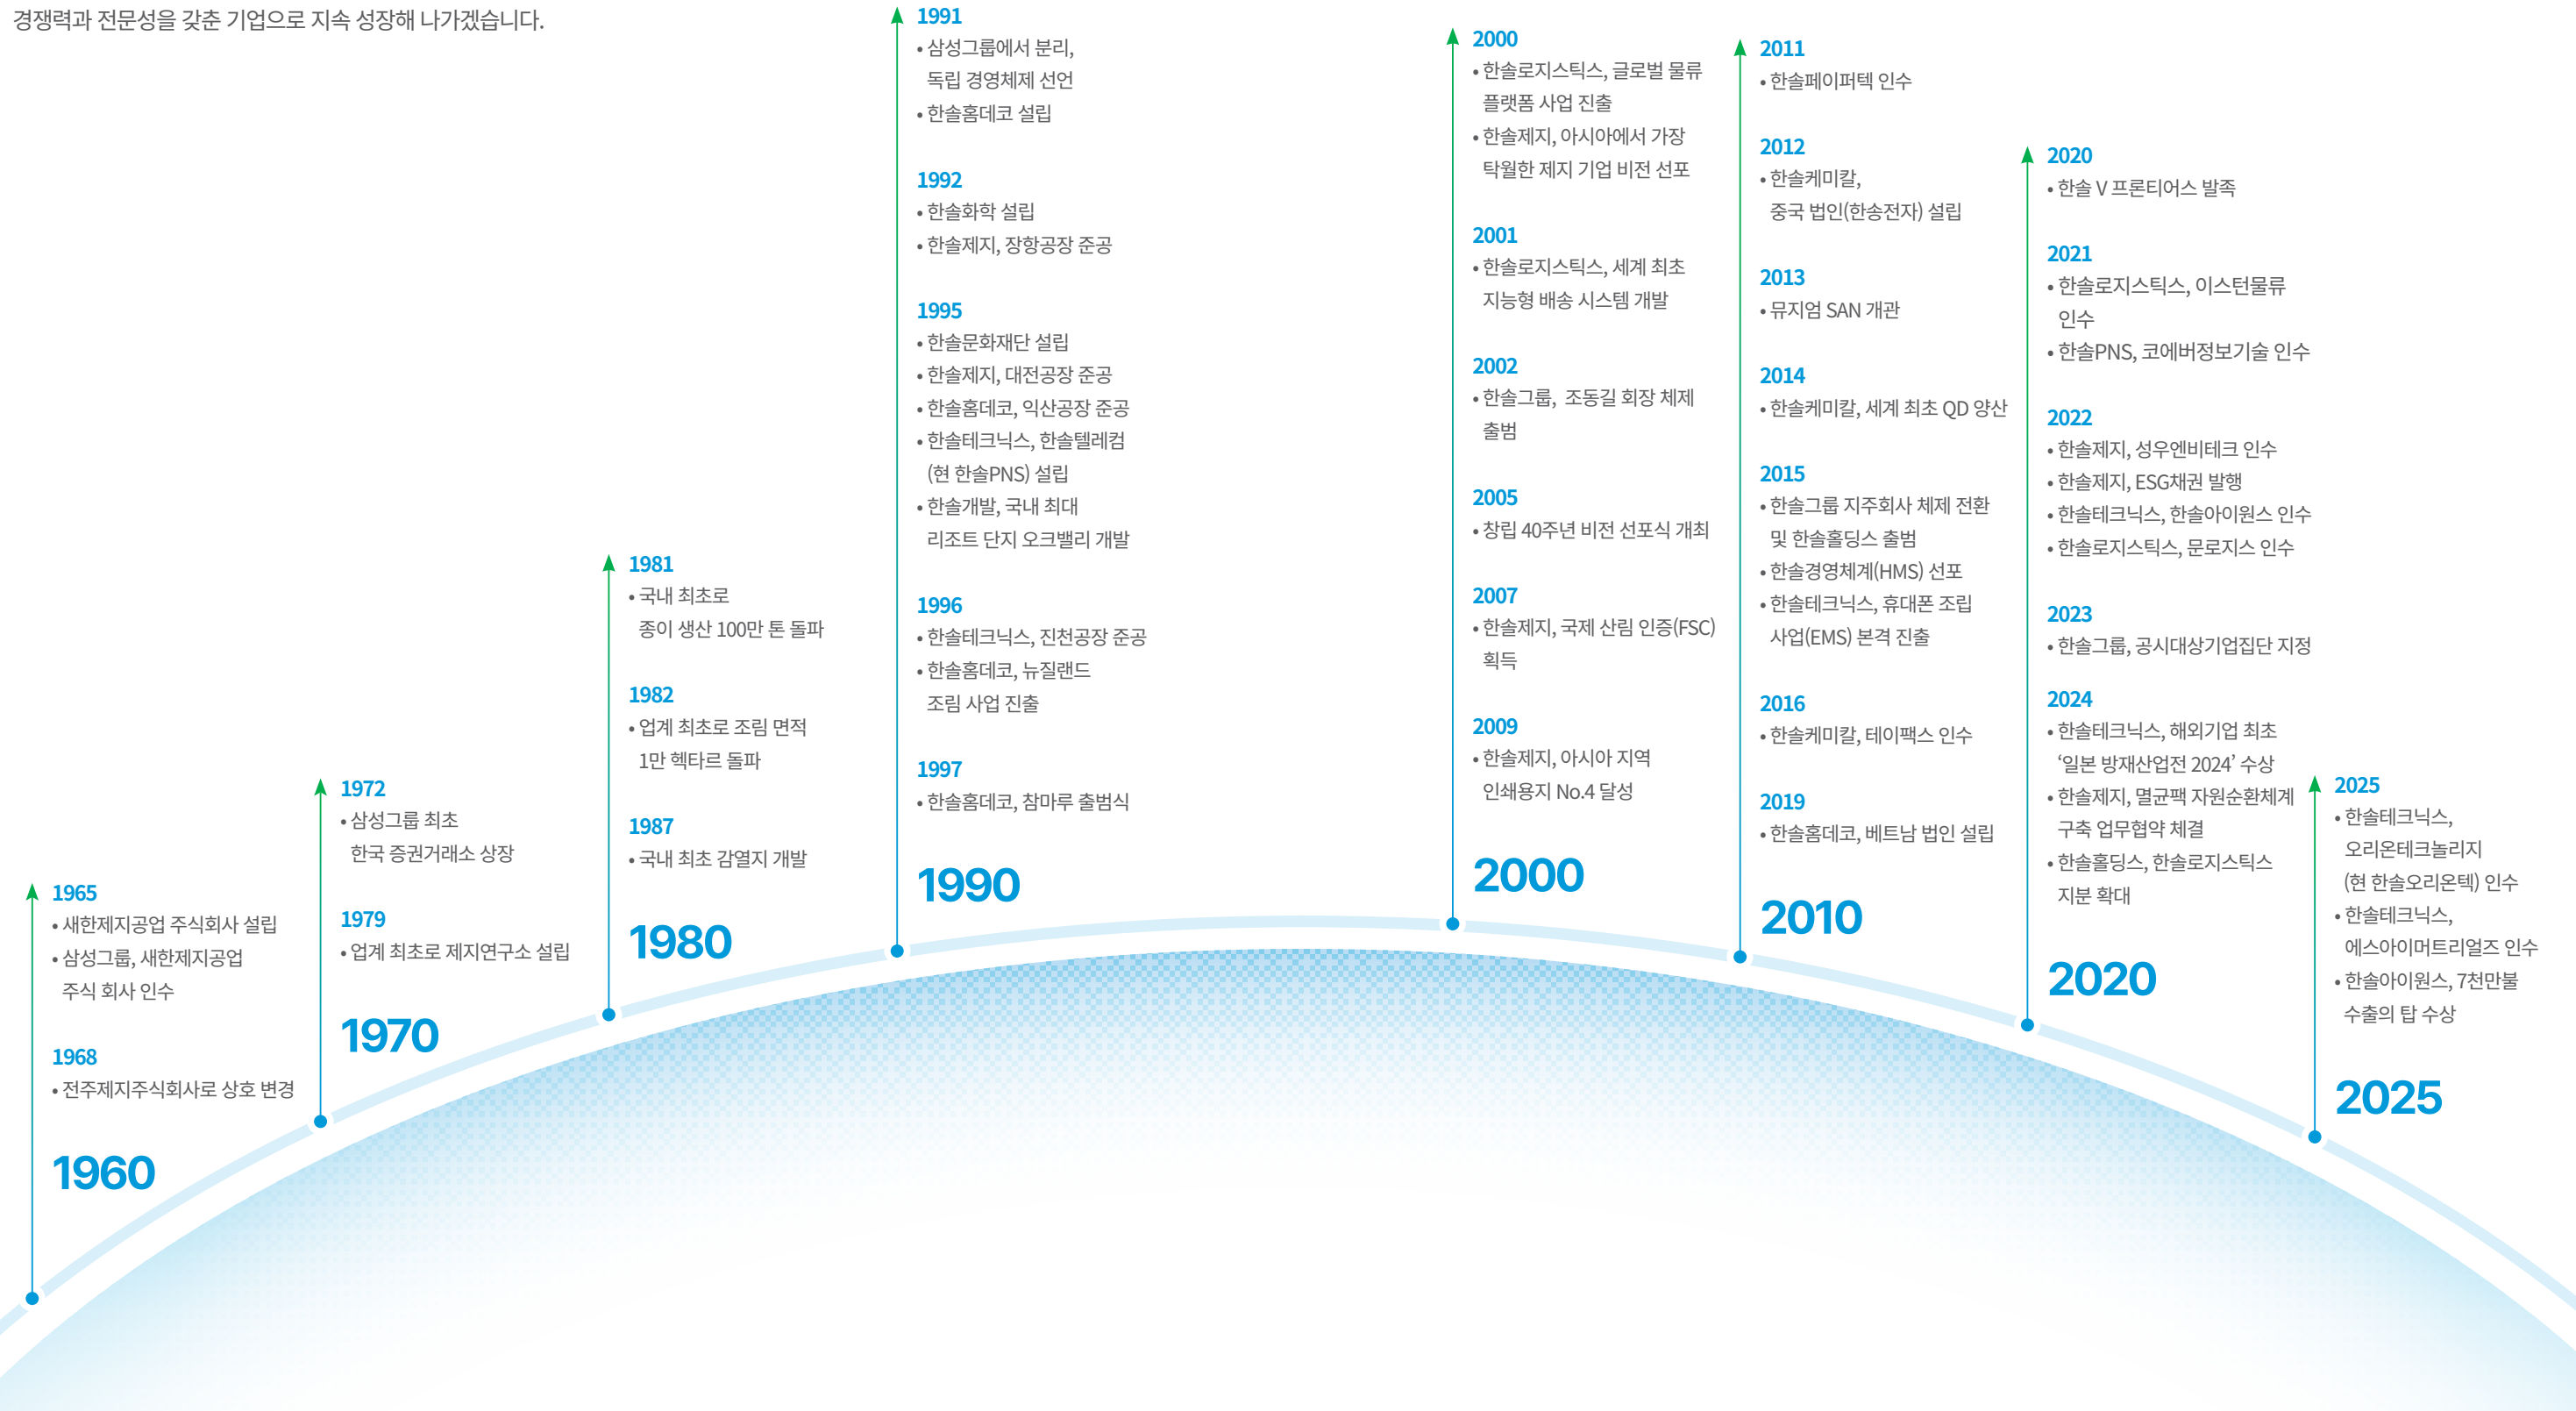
경쟁력과 전문성을 갖춘 기업으로 지속 성장해 나가겠습니다.

1965
• 새한제지공업 주식회사 설립
• 삼성그룹, 새한제지공업 주식 회사 인수

1968
• 전주제지주식회사로 상호 변경

1960

1972
• 삼성그룹 최초 한국 증권거래소 상장

1979
• 업계 최초로 제지연구소 설립

1970

1981
• 국내 최초로 종이 생산 100만 톤 돌파

1982
• 업계 최초로 조림 면적 1만 헥타르 돌파

1987
• 국내 최초 감열지 개발

1980

1991
• 삼성그룹에서 분리, 독립 경영체제 선언
• 한솔홈데코 설립

1992
• 한솔화학 설립
• 한솔제지, 장항공장 준공

1995
• 한솔문화재단 설립
• 한솔제지, 대전공장 준공
• 한솔홈데코, 익산공장 준공
• 한솔테크닉스, 한솔텔레컴 (현 한솔PNS) 설립
• 한솔개발, 국내 최대 리조트 단지 오크밸리 개발

1996
• 한솔테크닉스, 진천공장 준공
• 한솔홈데코, 뉴질랜드 조림 사업 진출

1997
• 한솔홈데코, 참마루 출범식

1990

2000
• 한솔로지스틱스, 글로벌 물류 플랫폼 사업 진출
• 한솔제지, 아시아에서 가장 탁월한 제지 기업 비전 선포

2001
• 한솔로지스틱스, 세계 최초 지능형 배송 시스템 개발

2002
• 한솔그룹, 조동길 회장 체제 출범

2005
• 창립 40주년 비전 선포식 개최

2007
• 한솔제지, 국제 산림 인증(FSC) 획득

2009
• 한솔제지, 아시아 지역 인쇄용지 No.4 달성

2000

2011
• 한솔페이퍼텍 인수

2012
• 한솔케미칼, 중국 법인(한송전자) 설립

2013
• 뮤지엄 SAN 개관

2014
• 한솔케미칼, 세계 최초 QD 양산

2015
• 한솔그룹 지주회사 체제 전환 및 한솔홀딩스 출범
• 한솔경영체계(HMS) 선포
• 한솔테크닉스, 휴대폰 조립 사업(EMS) 본격 진출

2016
• 한솔케미칼, 테이팩스 인수

2019
• 한솔홈데코, 베트남 법인 설립

2010

2020
• 한솔 V 프론티어스 발족

2021
• 한솔로지스틱스, 이스턴물류 인수
• 한솔PNS, 코에버정보기술 인수

2022
• 한솔제지, 성우엔비테크 인수
• 한솔제지, ESG채권 발행
• 한솔테크닉스, 한솔아이원스 인수
• 한솔로지스틱스, 문로지스 인수

2023
• 한솔그룹, 공시대상기업집단 지정

2024
• 한솔테크닉스, 해외기업 최초 '일본 방재산업전 2024' 수상
• 한솔제지, 멸균팩 자원순환체계 구축 업무협약 체결
• 한솔홀딩스, 한솔로지스틱스 지분 확대

2020

2025
• 한솔테크닉스, 오리온테크놀리지 (현 한솔오리온텍) 인수
• 한솔테크닉스, 에스아이머트리얼즈 인수
• 한솔아이원스, 7천만불 수출의 탑 수상

2025